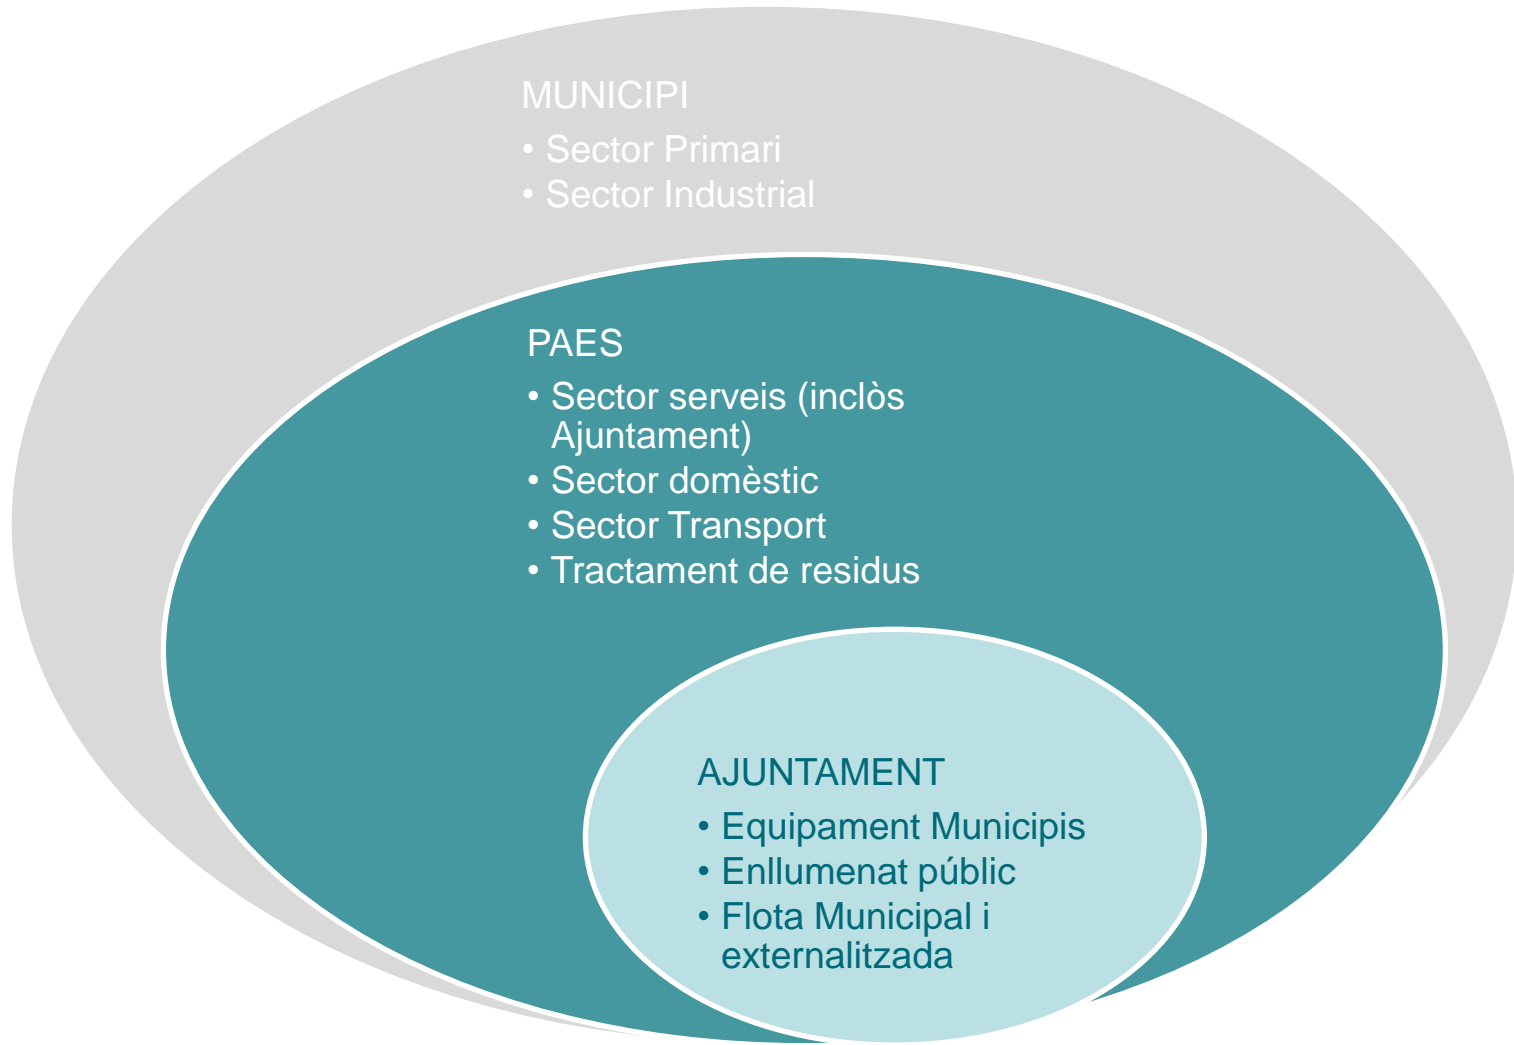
MUNICIPI
• Sector Primari
• Sector Industrial

PAES
• Sector serveis (inclòs Ajuntament)
• Sector domèstic
• Sector Transport
• Tractament de residus

AJUNTAMENT
• Equipament Municipis
• Enllumenat públic
• Flota Municipal i externalitzada